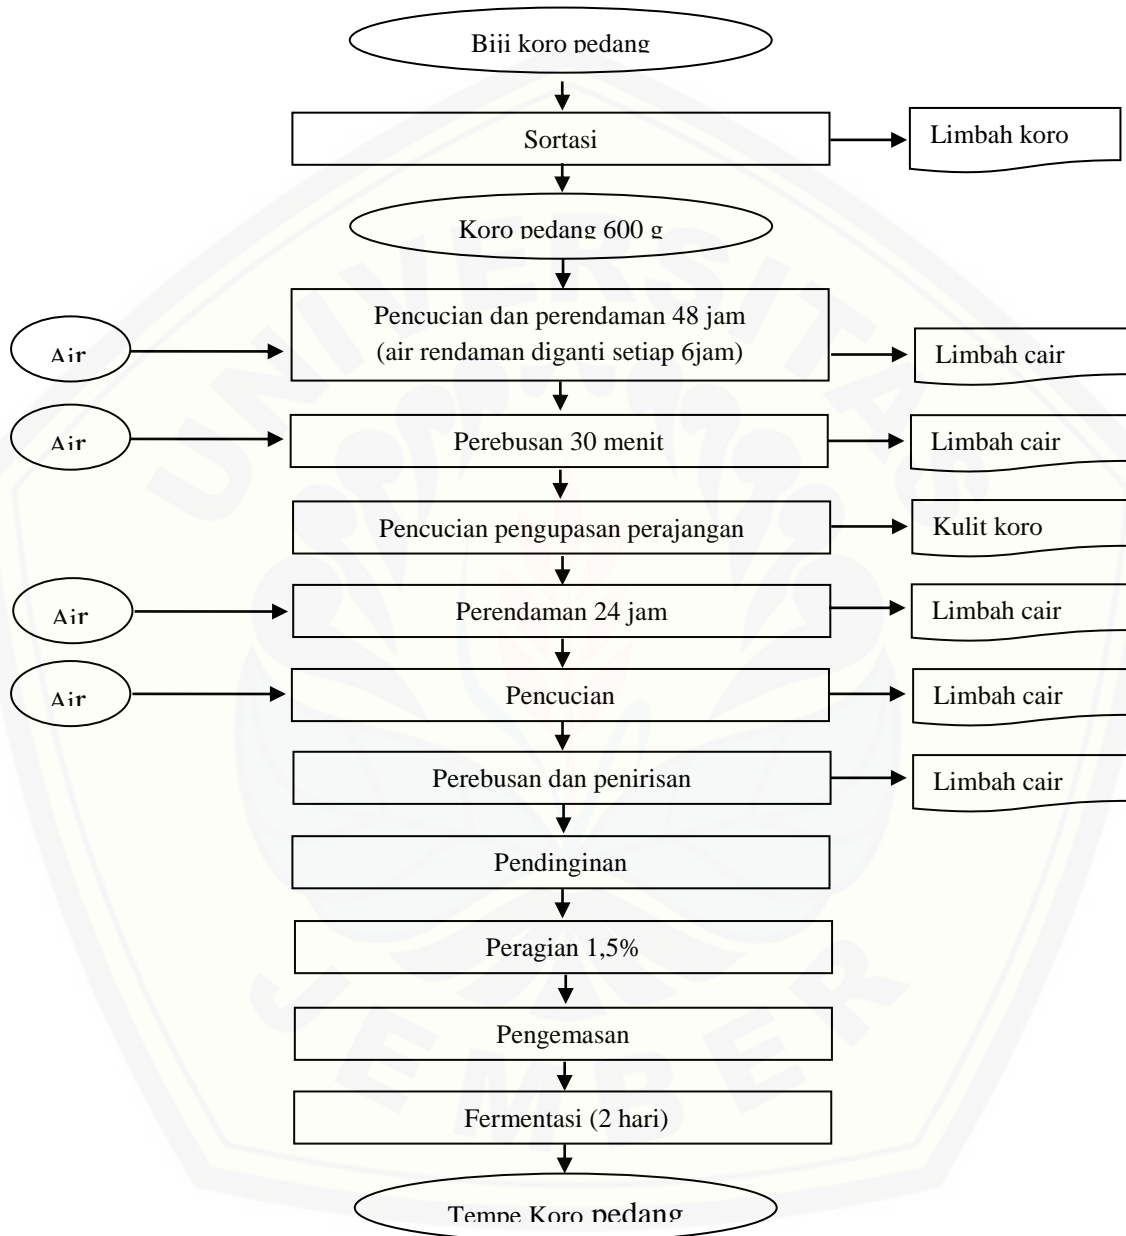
Biji koro pedang

Sortasi

Limbah koro

Koro pedang 600 g

Air

Pencucian dan perendaman 48 jam (air rendaman diganti setiap 6jam)

Limbah cair

Air

Perebusan 30 menit

Limbah cair

Pencucian pengupasan perajangan

Kulit koro

Air

Perendaman 24 jam

Limbah cair

Air

Pencucian

Limbah cair

Perebusan dan penirisan

Limbah cair

Pendinginan

Peragian 1,5%

Pengemasan

Fermentasi (2 hari)

Tempe Koro pedang